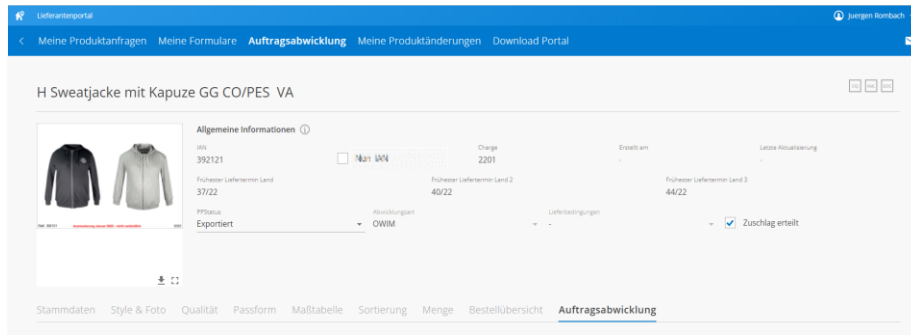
Lieferantenportal

Juergen Rombach

Meine Produktanfragen Meine Formulare Auftragsabwicklung Meine Produktänderungen Download Portal

H Sweatjacke mit Kapuze GG CO/PES VA

Allgemeine Informationen

IAN
392121

Nur IAN

Charge
2201

Erstellt am
-

Letzte Aktualisierung
-

Frühester Liefertermin Land
37/22

Frühester Liefertermin Land 2
40/22

Frühester Liefertermin Land 3
44/22

PPStatus
Exportiert

Abwicklungsart
OWIM

Lieferbedingungen
-

Zuschlag erteilt

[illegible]

Stammdaten Style & Foto Qualität Passform Maßtabelle Sortierung Menge Bestellübersicht Auftragsabwicklung